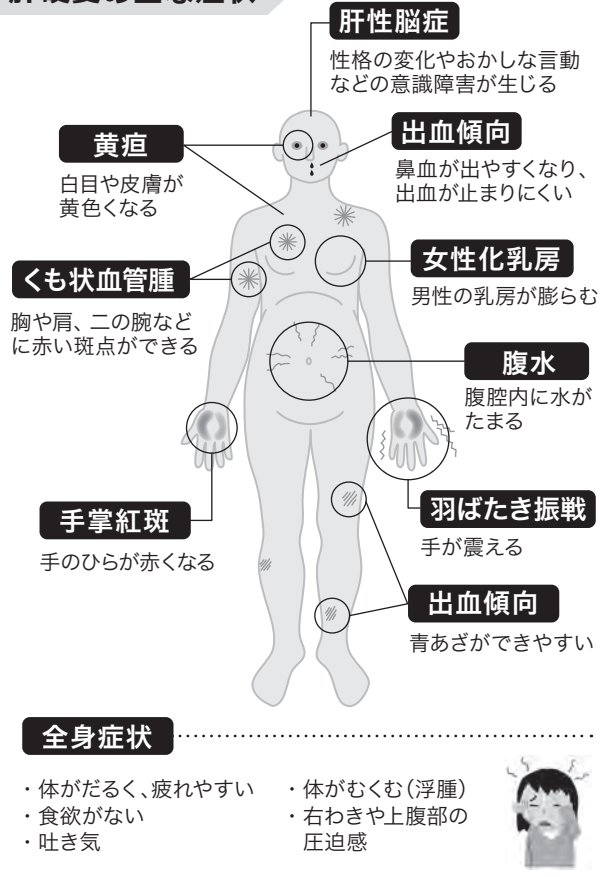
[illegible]

肝性脳症
性格の変化やおかしな言動などの意識障害が生じる

黄疸
白目や皮膚が黄色くなる

出血傾向
鼻血が出やすくなり、出血が止まりにくい

女性化乳房
男性の乳房が膨らむ

くも状血管腫
胸や肩、二の腕などに赤い斑点ができる

腹水
腹腔内に水がたまる

手掌紅斑
手のひらが赤くなる

羽ばたき振戦
手が震える

出血傾向
青あざができやすい

全身症状

・体がだるく、疲れやすい
・食欲がない
・吐き気

・体がむくむ（浮腫）
・右わきや上腹部の圧迫感